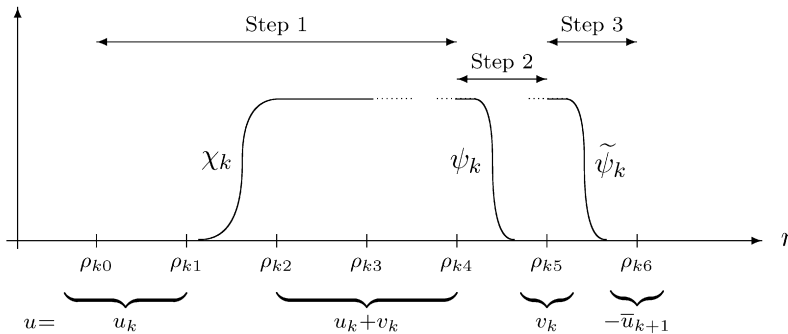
Step 1

Step 3

Step 2

$\chi_k$

$\psi_k$

$\widetilde{\psi}_k$

$r$

$\rho_{k0}$ $\rho_{k1}$ $\rho_{k2}$ $\rho_{k3}$ $\rho_{k4}$ $\rho_{k5}$ $\rho_{k6}$

$u=$ $u_k$ $u_k+v_k$ $v_k$ $-\overline{u}_{k+1}$